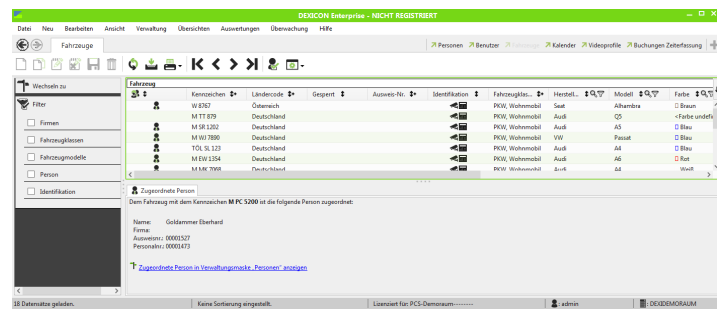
DEXICON Enterprise - NICHT REGISTRIERT

Datei Neu Bearbeiten Ansicht Verwaltung Übersichten Auswertungen Überwachung Hilfe

Fahrzeuge

Personen Benutzer Fahrzeuge Kalender Videoprofile Buchungen Zeiterfassung

Wechseln zu

Filter

Firmen

Fahrzeugklassen

Fahrzeugmodelle

Person

Identifikation

Fahrzeug

| | Kennzeichen | Ländercode | Gesperrt | Ausweis-Nr. | Identifikation | Fahrzeugklas... | Herstell... | Modell | Farbe |
|---|---|---|---|---|---|---|---|---|---|
| | W 8767 | Österreich | | | | PKW, Wohnmobil | Seat | Alhambra | Braun |
| | M TT 879 | Deutschland | | | | PKW, Wohnmobil | Audi | Q5 | <Farbe undefi |
| | M SR 1202 | Deutschland | | | | PKW, Wohnmobil | Audi | A5 | Blau |
| | M WJ 7890 | Deutschland | | | | PKW, Wohnmobil | VW | Passat | Blau |
| | TÖL SL 123 | Deutschland | | | | PKW, Wohnmobil | Audi | A4 | Blau |
| | M EW 1354 | Deutschland | | | | PKW, Wohnmobil | Audi | A6 | Rot |
| | M MK 2068 | Deutschland | | | | PKW, Wohnmobil | Audi | A4 | Weiß |

Zugeordnete Person

Dem Fahrzeug mit dem Kennzeichen M PC 5200 ist die folgende Person zugeordnet:

Name: Goldammer Eberhard
Firma:
Ausweisnr.: 00001527
Personalnr.: 00001473

Zugeordnete Person in Verwaltungsmaske „Personen" anzeigen

18 Datensätze geladen. | Keine Sortierung eingestellt. | Lizenziert für: PCS-Demoraum---------- | admin | DEXIDEMORAUM